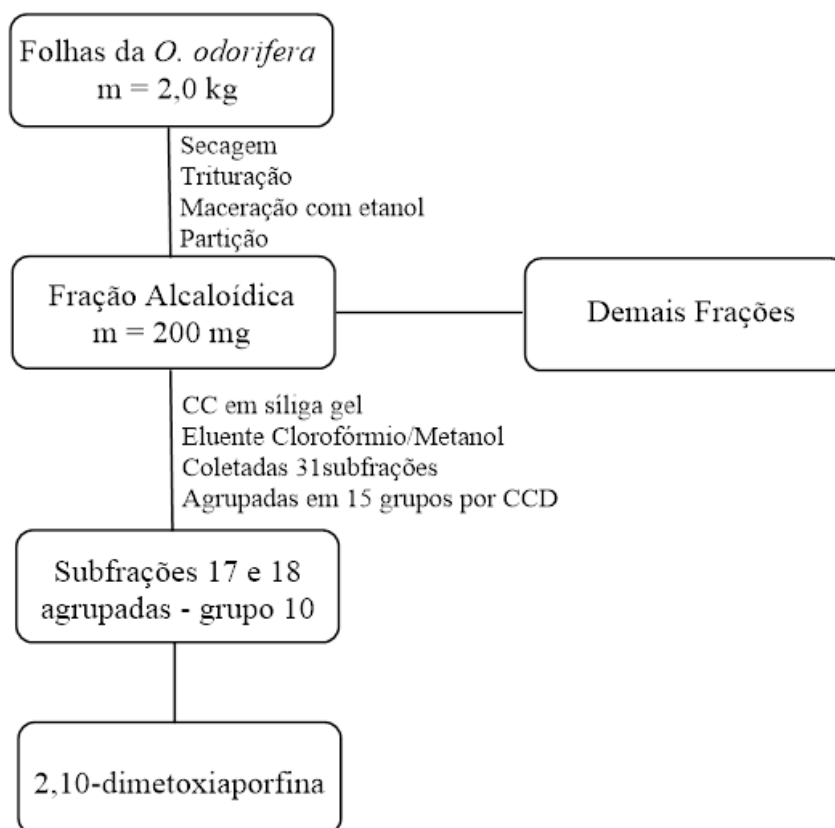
Folhas da O. odorifera
m = 2,0 kg

Secagem
Trituração
Maceração com etanol
Partição

Fração Alcaloídica
m = 200 mg

Demais Frações

CC em síliga gel
Eluente Clorofórmio/Metanol
Coletadas 31subfrações
Agrupadas em 15 grupos por CCD

Subfrações 17 e 18
agrupadas - grupo 10

2,10-dimetoxiaporfina